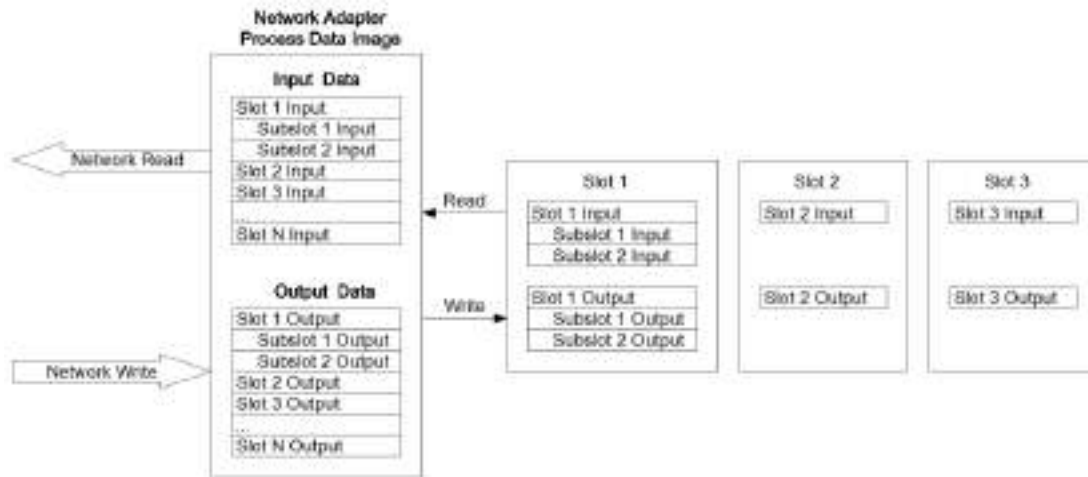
Network Adapter
Process Data Image

Input Data

Slot 1 Input
Subslot 1 Input
Subslot 2 Input
Slot 2 Input
Slot 3 Input
...
Slot N Input

Network Read

Read

Output Data

Slot 1 Output
Subslot 1 Output
Subslot 2 Output
Slot 2 Output
Slot 3 Output
...
Slot N Output

Network Write

Write

Slot 1

Slot 1 Input
Subslot 1 Input
Subslot 2 Input

Slot 1 Output
Subslot 1 Output
Subslot 2 Output

Slot 2

Slot 2 Input

Slot 2 Output

Slot 3

Slot 3 Input

Slot 3 Output